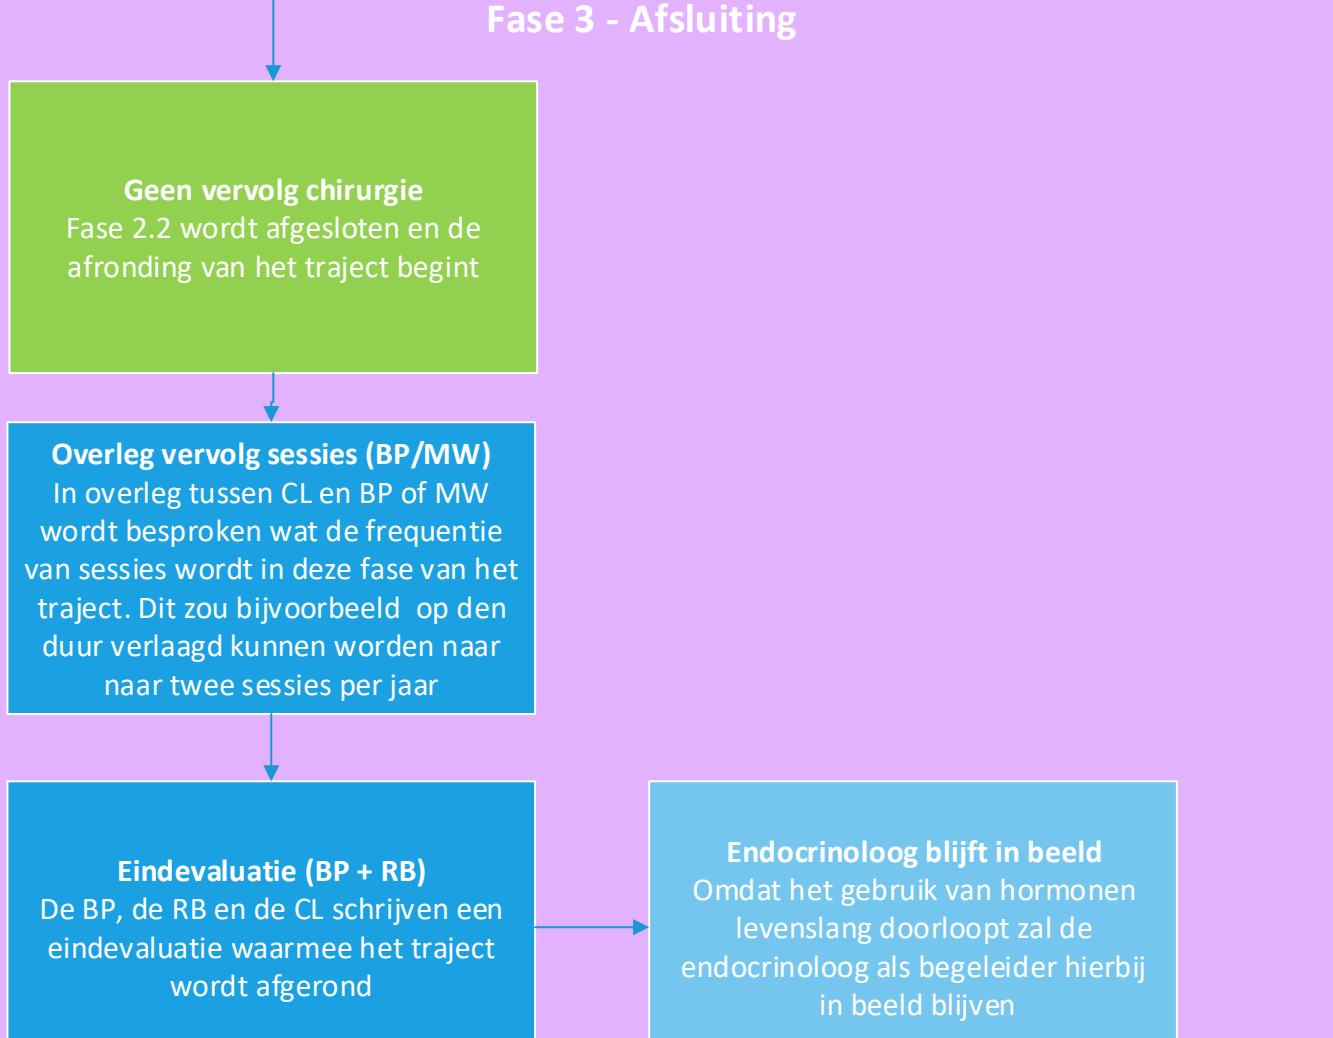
Fase 3 - Afsluiting

Geen vervolg chirurgie
Fase 2.2 wordt afgesloten en de afronding van het traject begint

Overleg vervolg sessies (BP/MW)
In overleg tussen CL en BP of MW wordt besproken wat de frequentie van sessies wordt in deze fase van het traject. Dit zou bijvoorbeeld op den duur verlaagd kunnen worden naar naar twee sessies per jaar

Eindevaluatie (BP + RB)
De BP, de RB en de CL schrijven een eindevaluatie waarmee het traject wordt afgerond

Endocrinoloog blijft in beeld
Omdat het gebruik van hormonen levenslang doorloopt zal de endocrinoloog als begeleider hierbij in beeld blijven